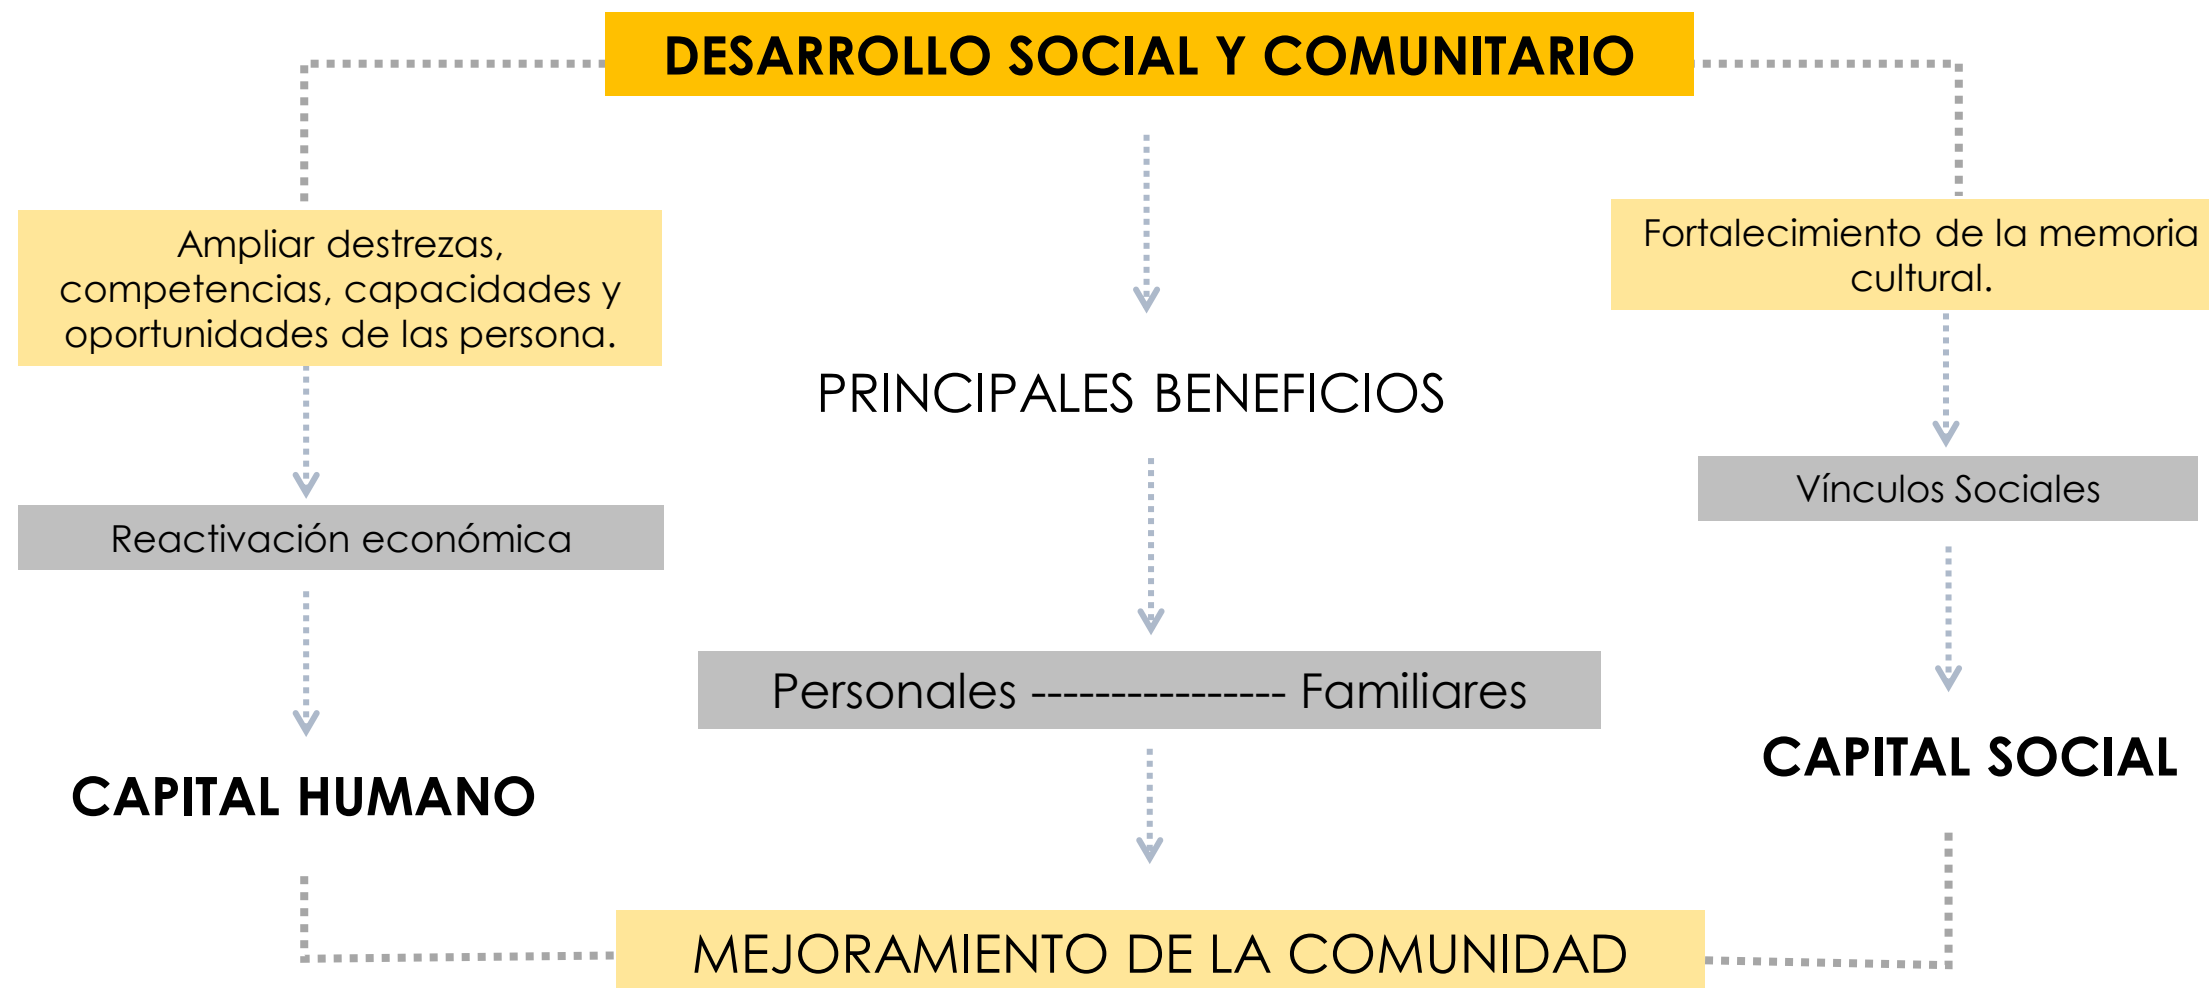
DESARROLLO SOCIAL Y COMUNITARIO

Ampliar destrezas, competencias, capacidades y oportunidades de las persona.

PRINCIPALES BENEFICIOS

Fortalecimiento de la memoria cultural.

Reactivación económica

Vínculos Sociales

Personales --------------- Familiares

CAPITAL HUMANO

CAPITAL SOCIAL

MEJORAMIENTO DE LA COMUNIDAD